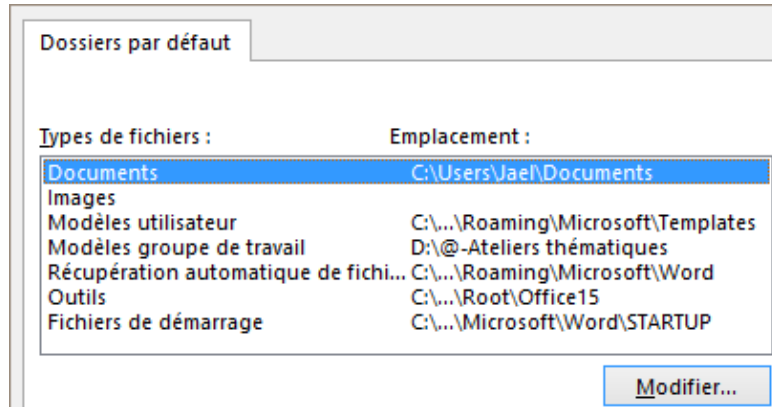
Dossiers par défaut

| Types de fichiers : | Emplacement : |
|---|---|
| Documents | C:\Users\Jael\Documents |
| Images | |
| Modèles utilisateur | C:\...\Roaming\Microsoft\Templates |
| Modèles groupe de travail | D:\@-Ateliers thématiques |
| Récupération automatique de fichi... | C:\...\Roaming\Microsoft\Word |
| Outils | C:\...\Root\Office15 |
| Fichiers de démarrage | C:\...\Microsoft\Word\STARTUP |

Modifier...